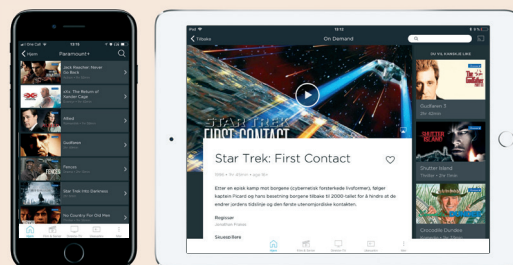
Hjem Paramount+

Jack Reacher: Never Go Back

xXx: The Return of Xander Cage

Allied

Southern

Fences

Star Trek Into Darkness

No Country For Old Men

Tilbake On Demand

DU VIL KANSKJE LIKE

STAR TREK FIRST CONTACT

Star Trek: First Contact

Etter en episk kamp mot borgene (cybernetisk forsterkede livsformer), følger kaptein Picard og hans besetning borgene tilbake til 2000-tallet for å hindre at de endrer jordens tidslinje og den første utenomjordiske kontakten.

Regissør

Skuespillere

Southern 5

Shutter Island

Crocodile Dundee

Hjem

TIFFANY

SHUTTER ISLAND